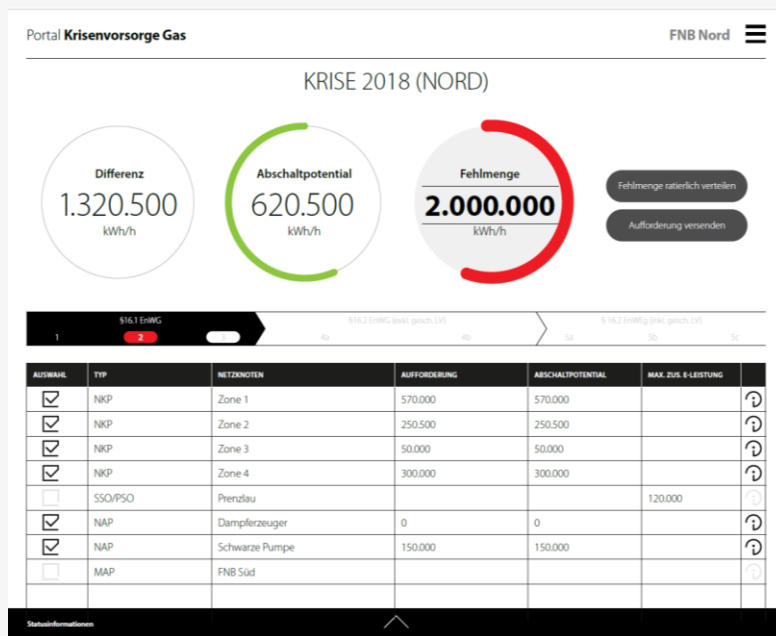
Portal Krisenvorsorge Gas

FNB Nord

KRISE 2018 (NORD)

Differenz
1.320.500
kWh/h

Abschaltpotential
620.500
kWh/h

Fehlmenge
2.000.000
kWh/h

Fehlmenge ratierlich verteilen

Aufforderung versenden

§16.1 EnWG
1 2 3

§16.2 EnWG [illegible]
4a 4b

§16.2 EnWG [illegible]
5a 5b 5c

| AUSWAHL | TYP | NETZKNOTEN | AUFFORDERUNG | ABSCHALTPOTENTIAL | MAX. ZUS. E-LEISTUNG | |
|---|---|---|---|---|---|---|
| ☑ | NKP | Zone 1 | 570.000 | 570.000 | | |
| ☑ | NKP | Zone 2 | 250.500 | 250.500 | | |
| ☑ | NKP | Zone 3 | 50.000 | 50.000 | | |
| ☑ | NKP | Zone 4 | 300.000 | 300.000 | | |
| ☐ | SSO/PSO | Prenzlau | | | 120.000 | |
| ☑ | NAP | Dampferzeuger | 0 | 0 | | |
| ☑ | NAP | Schwarze Pumpe | 150.000 | 150.000 | | |
| ☐ | MAP | FNB Süd | | | | |

Statusinformationen